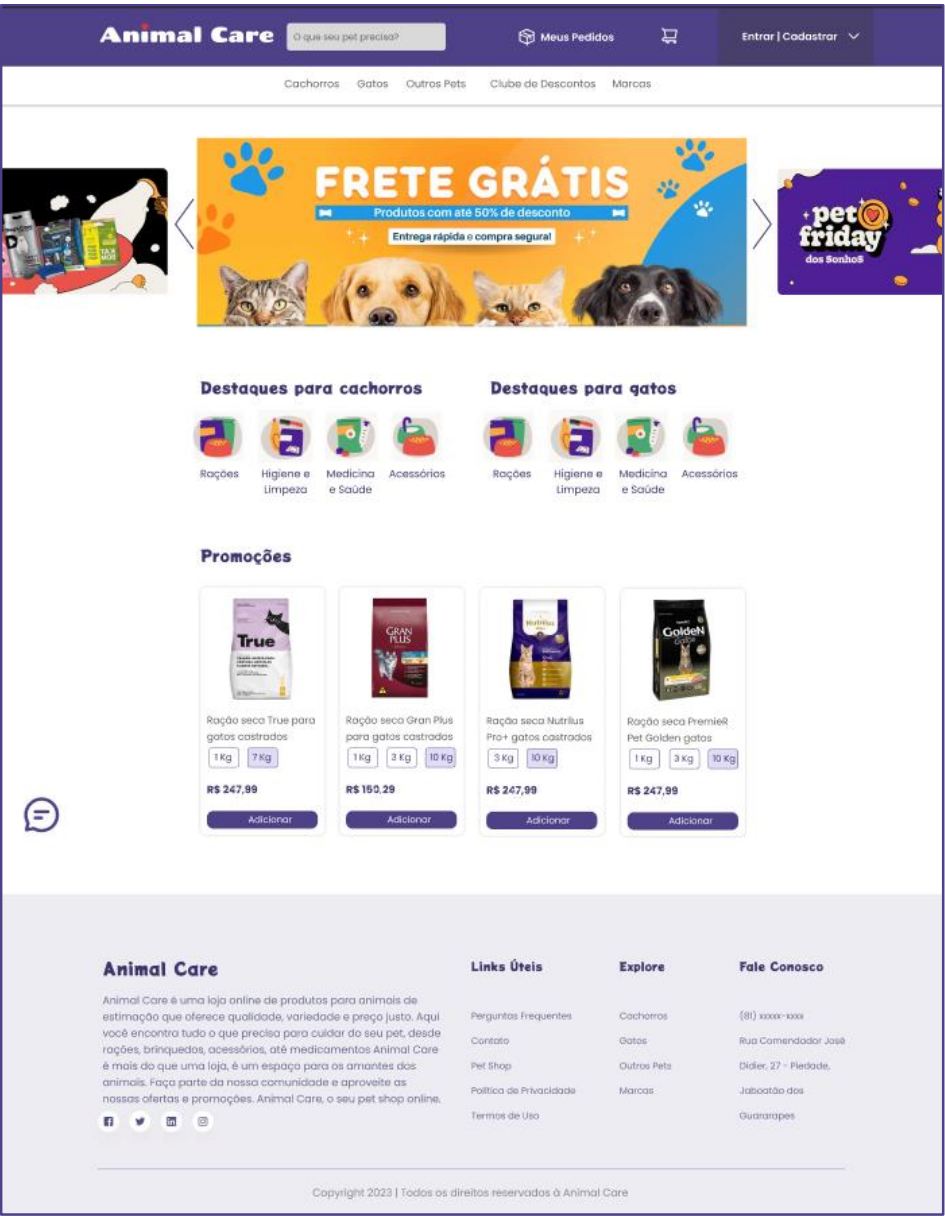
Animal Care
O que seu pet precisa?
Meus Pedidos
Entrar | Cadastrar

Cachorros Gatos Outros Pets Clube de Descontos Marcas

FRETE GRÁTIS
Produtos com até 50% de desconto
Entrega rápida e compra segura!

pet friday dos Sonhos

Destaques para cachorros
Rações
Higiene e Limpeza
Medicina e Saúde
Acessórios

Destaques para gatos
Rações
Higiene e Limpeza
Medicina e Saúde
Acessórios

Promoções

True
Ração seca True para gatos castrados
1 Kg 7 Kg
R$ 247,99
Adicionar

GRAN PLUS
Ração seca Gran Plus para gatos castrados
1 Kg 3 Kg 10 Kg
R$ 150,29
Adicionar

Ração seca Nutrilus Pro+ gatos castrados
3 Kg 10 Kg
R$ 247,99
Adicionar

GoldeN
Ração seca PremieR Pet Golden gatos
1 Kg 3 Kg 10 Kg
R$ 247,99
Adicionar

Animal Care
Animal Care é uma loja online de produtos para animais de estimação que oferece qualidade, variedade e preço justo. Aqui você encontra tudo o que precisa para cuidar do seu pet, desde rações, brinquedos, acessórios, até medicamentos Animal Care é mais do que uma loja, é um espaço para os amantes dos animais. Faça parte da nossa comunidade e aproveite as nossas ofertas e promoções. Animal Care, o seu pet shop online.

Links Úteis
Perguntas Frequentes
Contato
Pet Shop
Política de Privacidade
Termos de Uso

Explore
Cachorros
Gatos
Outros Pets
Marcas

Fale Conosco
(81) xxxxx-xxxx
Rua Comendador José Didier, 27 - Piedade, Jaboatão dos Guararapes

Copyright 2023 | Todos os direitos reservados à Animal Care